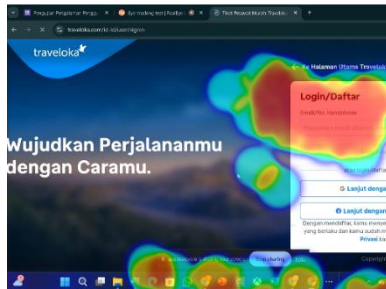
Panduan Penjelajahan Pengg... × Syc coding test Radfor... × Tilet Nearch Musim Traveloka ×

traveloka.com/id-id/user/signin

traveloka

Halaman Utama Traveloka

Login/Daftar

Email/No. Handphone

Wujudkan Perjalananmu dengan Caramu.

Lanjut dengan

Lanjut dengan

Dengan mendaftar, kamu menyetujui yang berlaku dan kamu sudah m

Privasi ka

Copyright